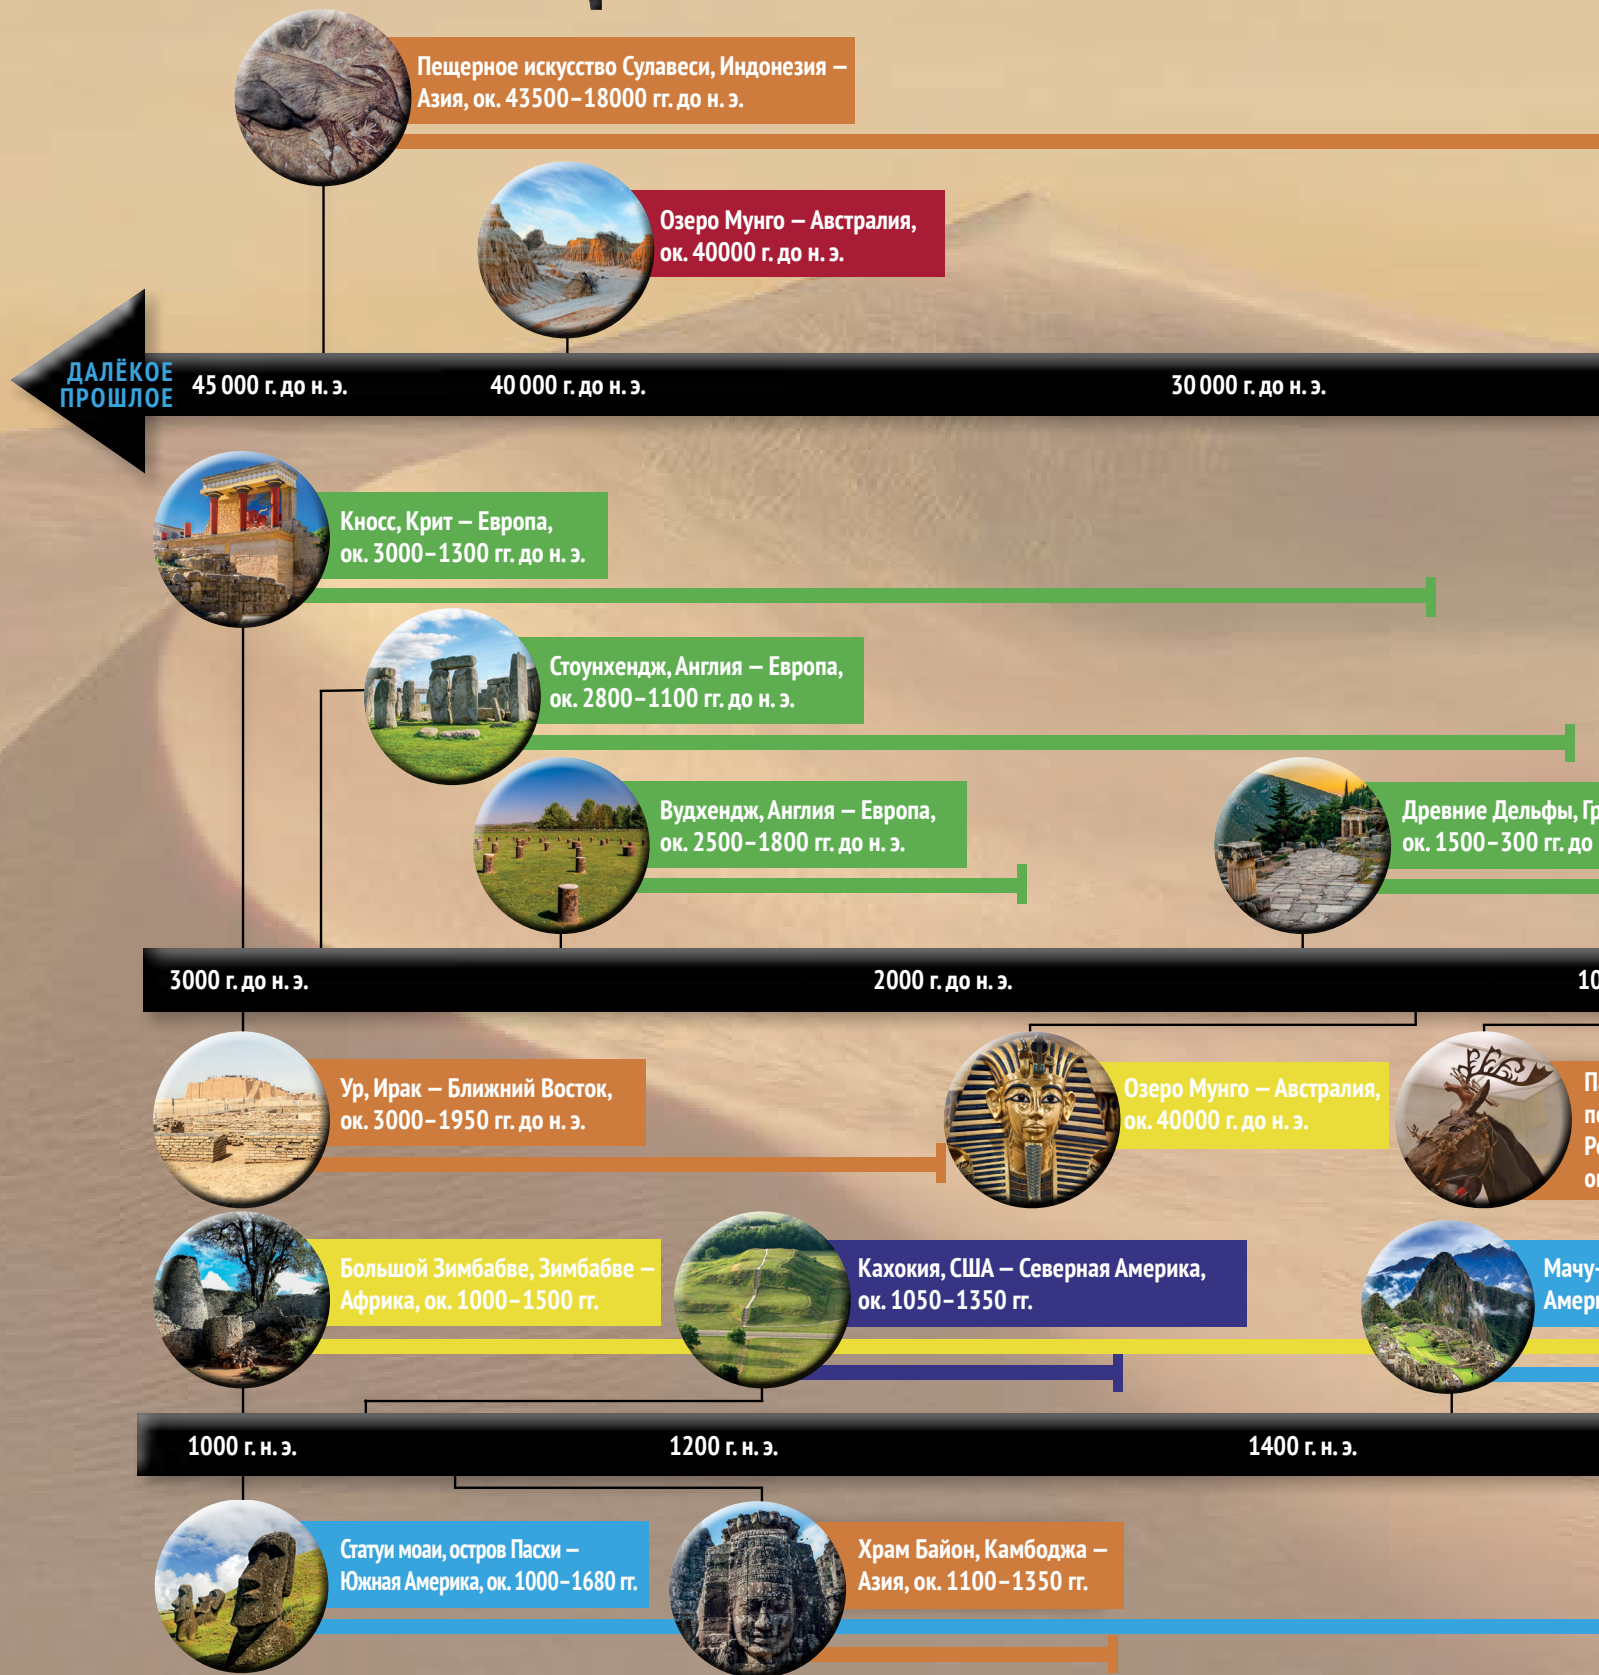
Пещерное искусство Сулавеси, Индонезия – Азия, ок. 43500–18000 гг. до н. э.

Озеро Мунго – Австралия, ок. 40000 г. до н. э.

ДАЛЁКОЕ ПРОШЛОЕ

45 000 г. до н. э.

40 000 г. до н. э.

30 000 г. до н. э.

Кносс, Крит – Европа, ок. 3000–1300 гг. до н. э.

Стоунхендж, Англия – Европа, ок. 2800–1100 гг. до н. э.

Вудхендж, Англия – Европа, ок. 2500–1800 гг. до н. э.

Древние Дельфы, Гр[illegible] ок. 1500–300 гг. до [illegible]

3000 г. до н. э.

2000 г. до н. э.

10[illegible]

Ур, Ирак – Ближний Восток, ок. 3000–1950 гг. до н. э.

Озеро Мунго – Австралия, ок. 40000 г. до н. э.

П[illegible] п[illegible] Р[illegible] о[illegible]

Большой Зимбабве, Зимбабве – Африка, ок. 1000–1500 гг.

Кахокия, США – Северная Америка, ок. 1050–1350 гг.

Мачу-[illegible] Амер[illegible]

1000 г. н. э.

1200 г. н. э.

1400 г. н. э.

Статуи моаи, остров Пасхи – Южная Америка, ок. 1000–1680 гг.

Храм Байон, Камбоджа – Азия, ок. 1100–1350 гг.